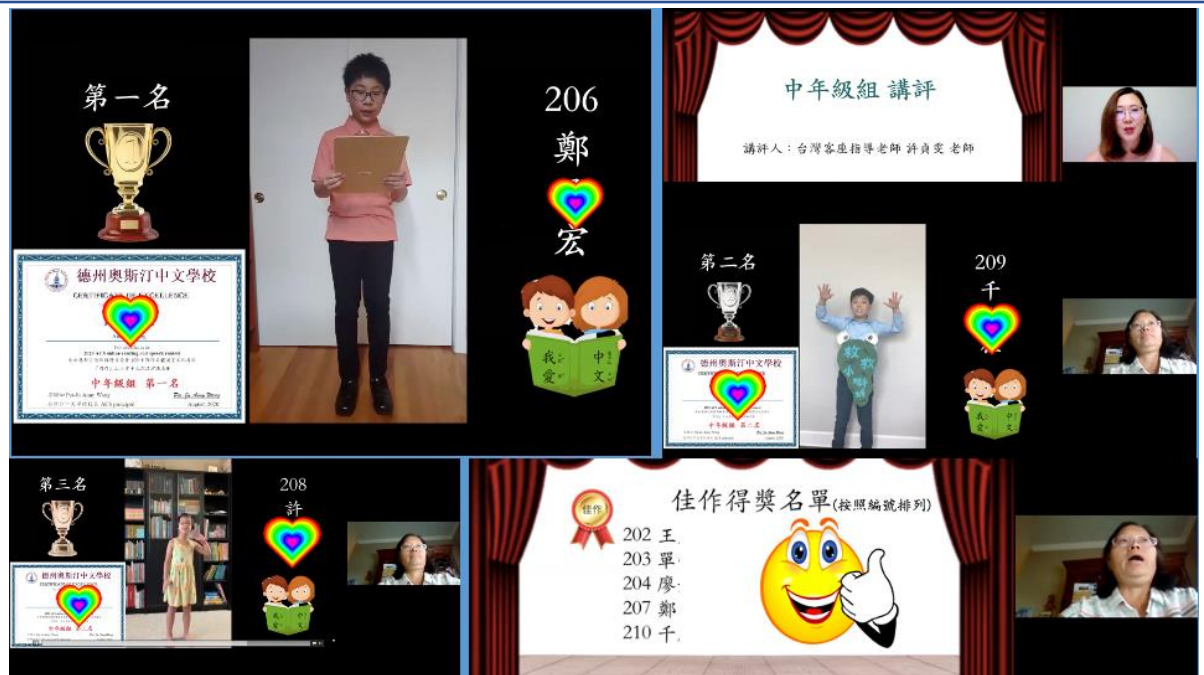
第一名

德州奧斯汀中文學校
CERTIFICATE OF EXCELLENCE
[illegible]
中年級組 第一名
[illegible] August, 2020

206
鄭
宏

我愛 中文

中年級組 講評

講評人：台灣客座指導老師 許貞雯 老師

第二名

德州奧斯汀中文學校
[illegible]
中年級組 第二名

209
千

我愛 中文

第三名

德州奧斯汀中文學校
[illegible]

208
許

我愛 中文

佳作
佳作得獎名單(按照編號排列)
202 王
203 單
204 廖
207 鄭
210 千